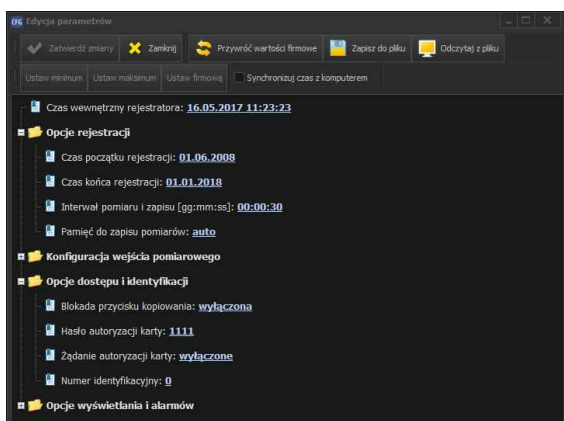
CFG Edycja parametrów

Zatwierdź zmiany | Zamknij | Przywróć wartości firmowe | Zapisz do pliku | Odczytaj z pliku

Ustaw minimum | Ustaw maksimum | Ustaw firmową | Synchronizuj czas z komputerem

Czas wewnętrzny rejestratora: 16.05.2017 11:23:23

Opcje rejestracji

Czas początku rejestracji: 01.06.2008

Czas końca rejestracji: 01.01.2018

Interwał pomiaru i zapisu [gg:mm:ss]: 00:00:30

Pamięć do zapisu pomiarów: auto

Konfiguracja wejścia pomiarowego

Opcje dostępu i identyfikacji

Blokada przycisku kopiowania: wyłączona

Hasło autoryzacji karty: 1111

Żądanie autoryzacji karty: wyłączone

Numer identyfikacyjny: 0

Opcje wyświetlania i alarmów